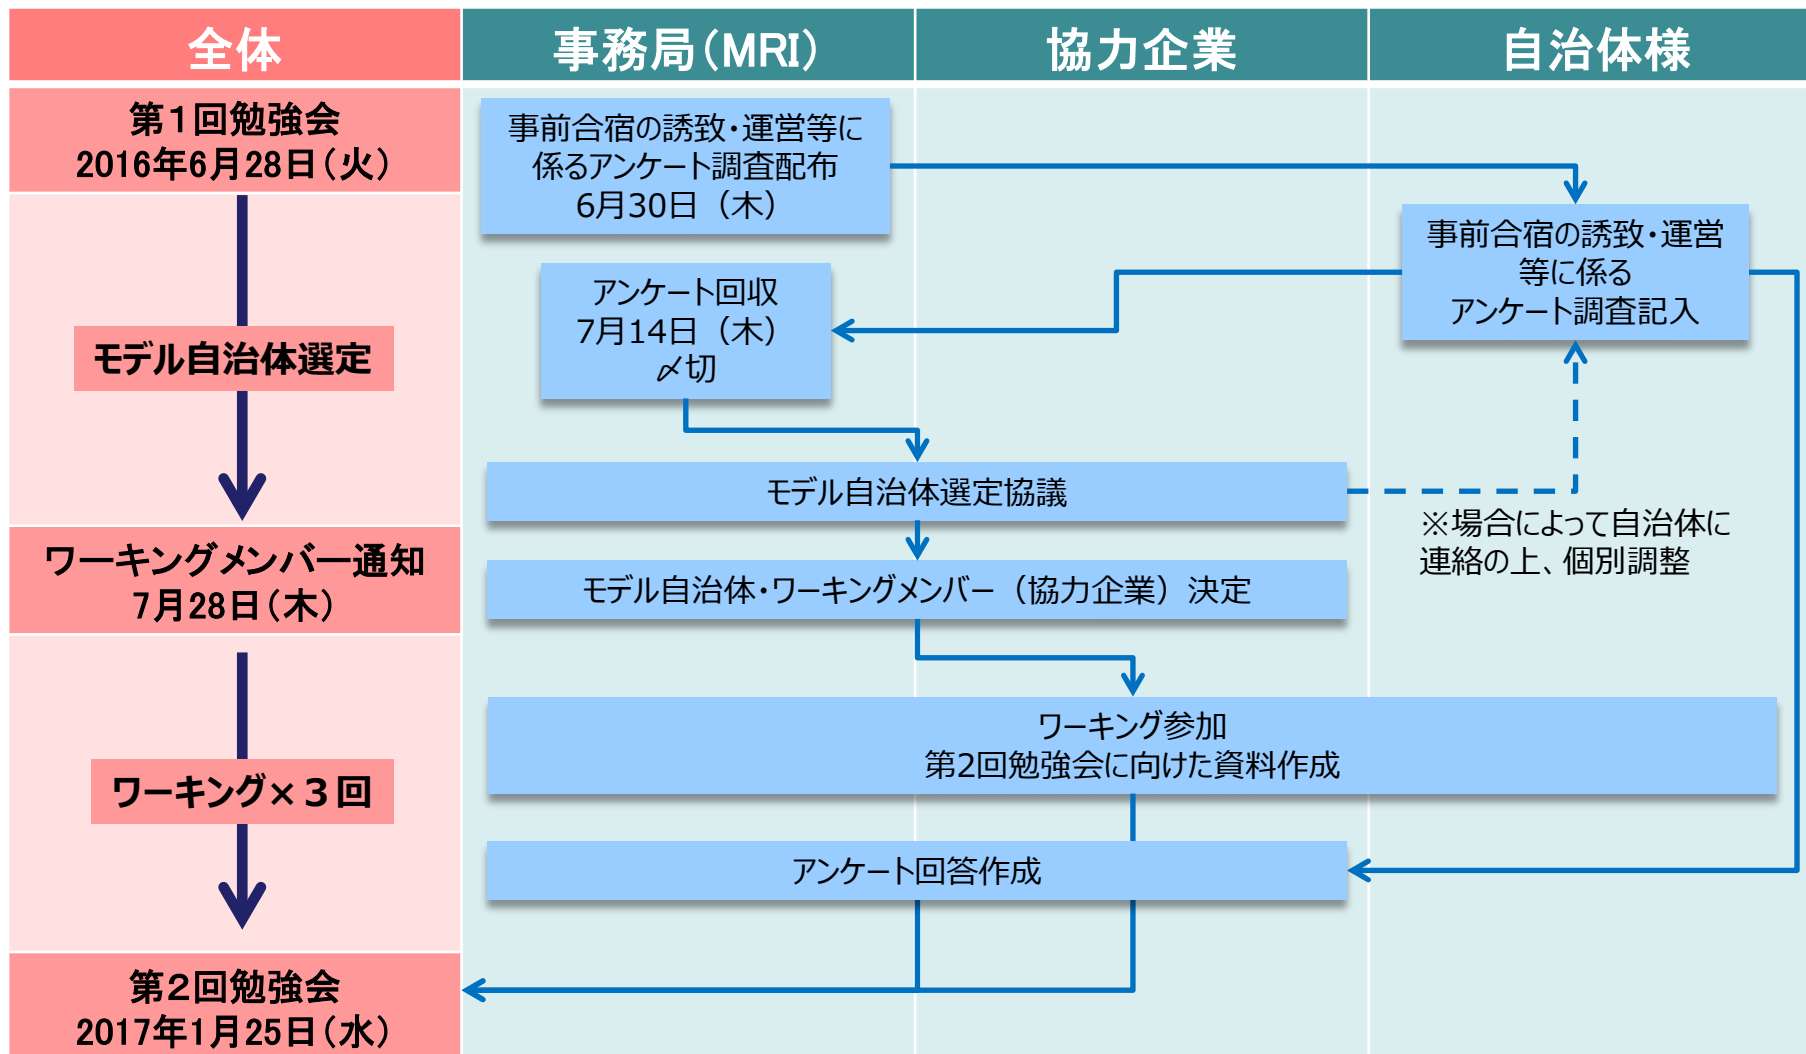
全体

事務局（MRI）

協力企業

自治体様

第１回勉強会
2016年6月28日（火）

モデル自治体選定

ワーキングメンバー通知
7月28日（木）

ワーキング×３回

第２回勉強会
2017年1月25日（水）

事前合宿の誘致・運営等に係るアンケート調査配布
6月30日（木）

事前合宿の誘致・運営等に係るアンケート調査記入

アンケート回収
7月14日（木）
〆切

モデル自治体選定協議

※場合によって自治体に連絡の上、個別調整

モデル自治体・ワーキングメンバー（協力企業）決定

ワーキング参加
第2回勉強会に向けた資料作成

アンケート回答作成